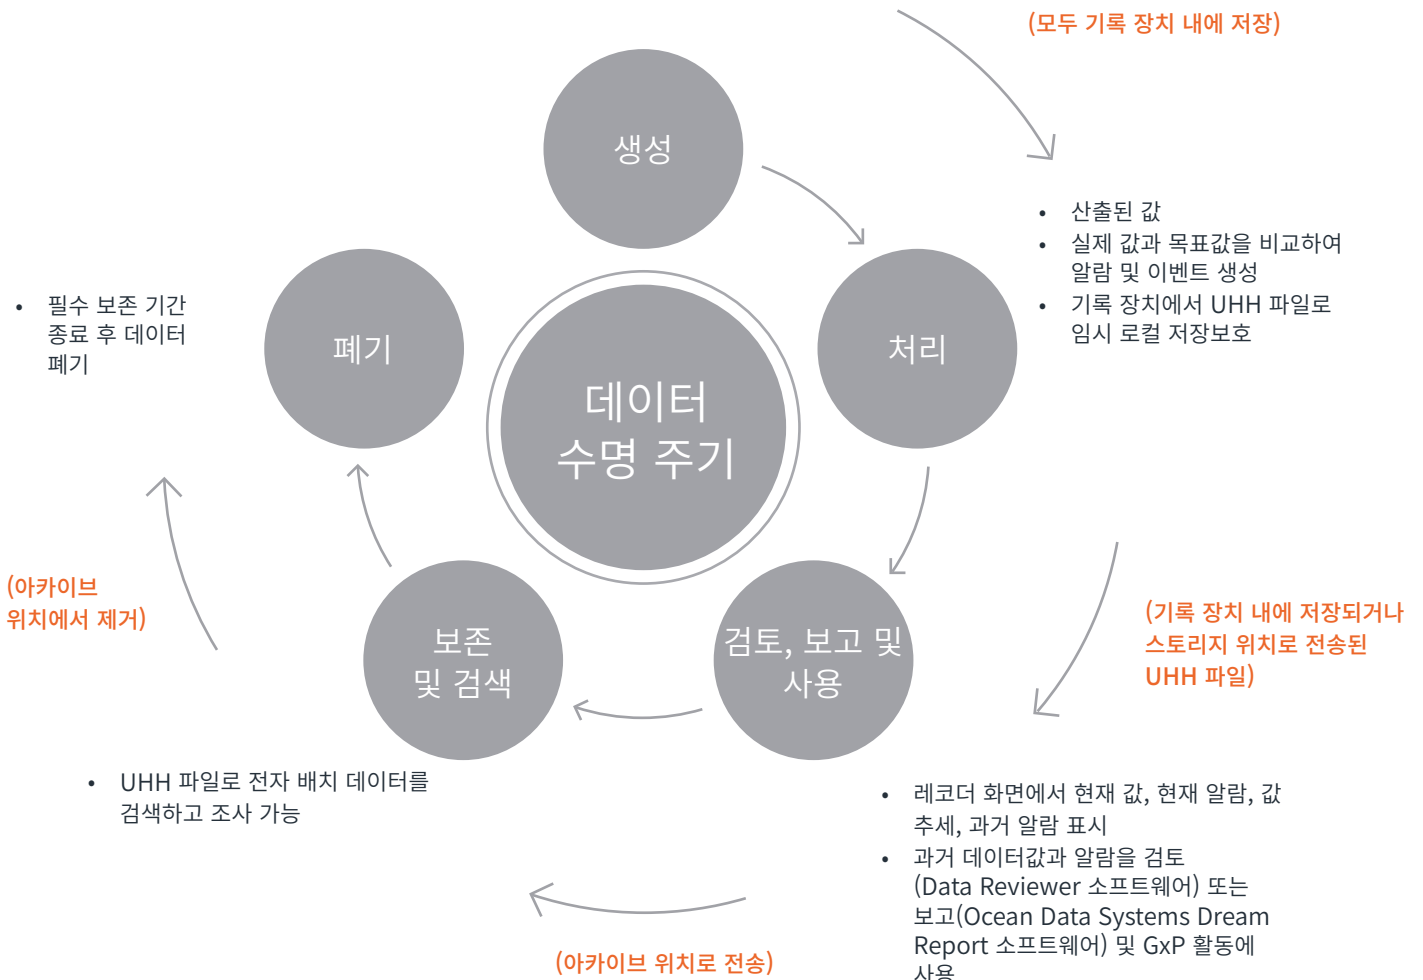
(모두 기록 장치 내에 저장)

생성

- 산출된 값
- 실제 값과 목표값을 비교하여 알람 및 이벤트 생성
- 기록 장치에서 UHH 파일로 임시 로컬 저장보호

- 필수 보존 기간 종료 후 데이터 폐기

폐기

데이터 수명 주기

처리

(아카이브 위치에서 제거)

(기록 장치 내에 저장되거나 스토리지 위치로 전송된 UHH 파일)

보존 및 검색

검토, 보고 및 사용

- UHH 파일로 전자 배치 데이터를 검색하고 조사 가능

- 레코더 화면에서 현재 값, 현재 알람, 값 추세, 과거 알람 표시
- 과거 데이터값과 알람을 검토 (Data Reviewer 소프트웨어) 또는 보고(Ocean Data Systems Dream Report 소프트웨어) 및 GxP 활동에 사용

(아카이브 위치로 전송)